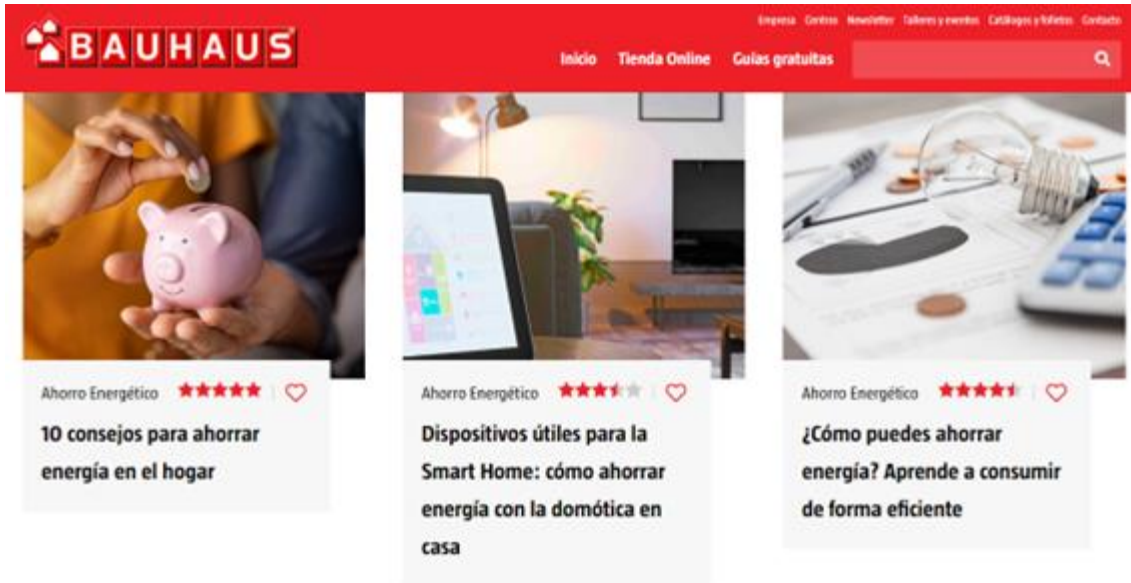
BAUHAUS

Empresa Centros Newsletter Talleres y eventos Catálogos y folletos Contacto

Inicio Tienda Online Guías gratuitas

Ahorro Energético

10 consejos para ahorrar energía en el hogar

Ahorro Energético

Dispositivos útiles para la Smart Home: cómo ahorrar energía con la domótica en casa

Ahorro Energético

¿Cómo puedes ahorrar energía? Aprende a consumir de forma eficiente